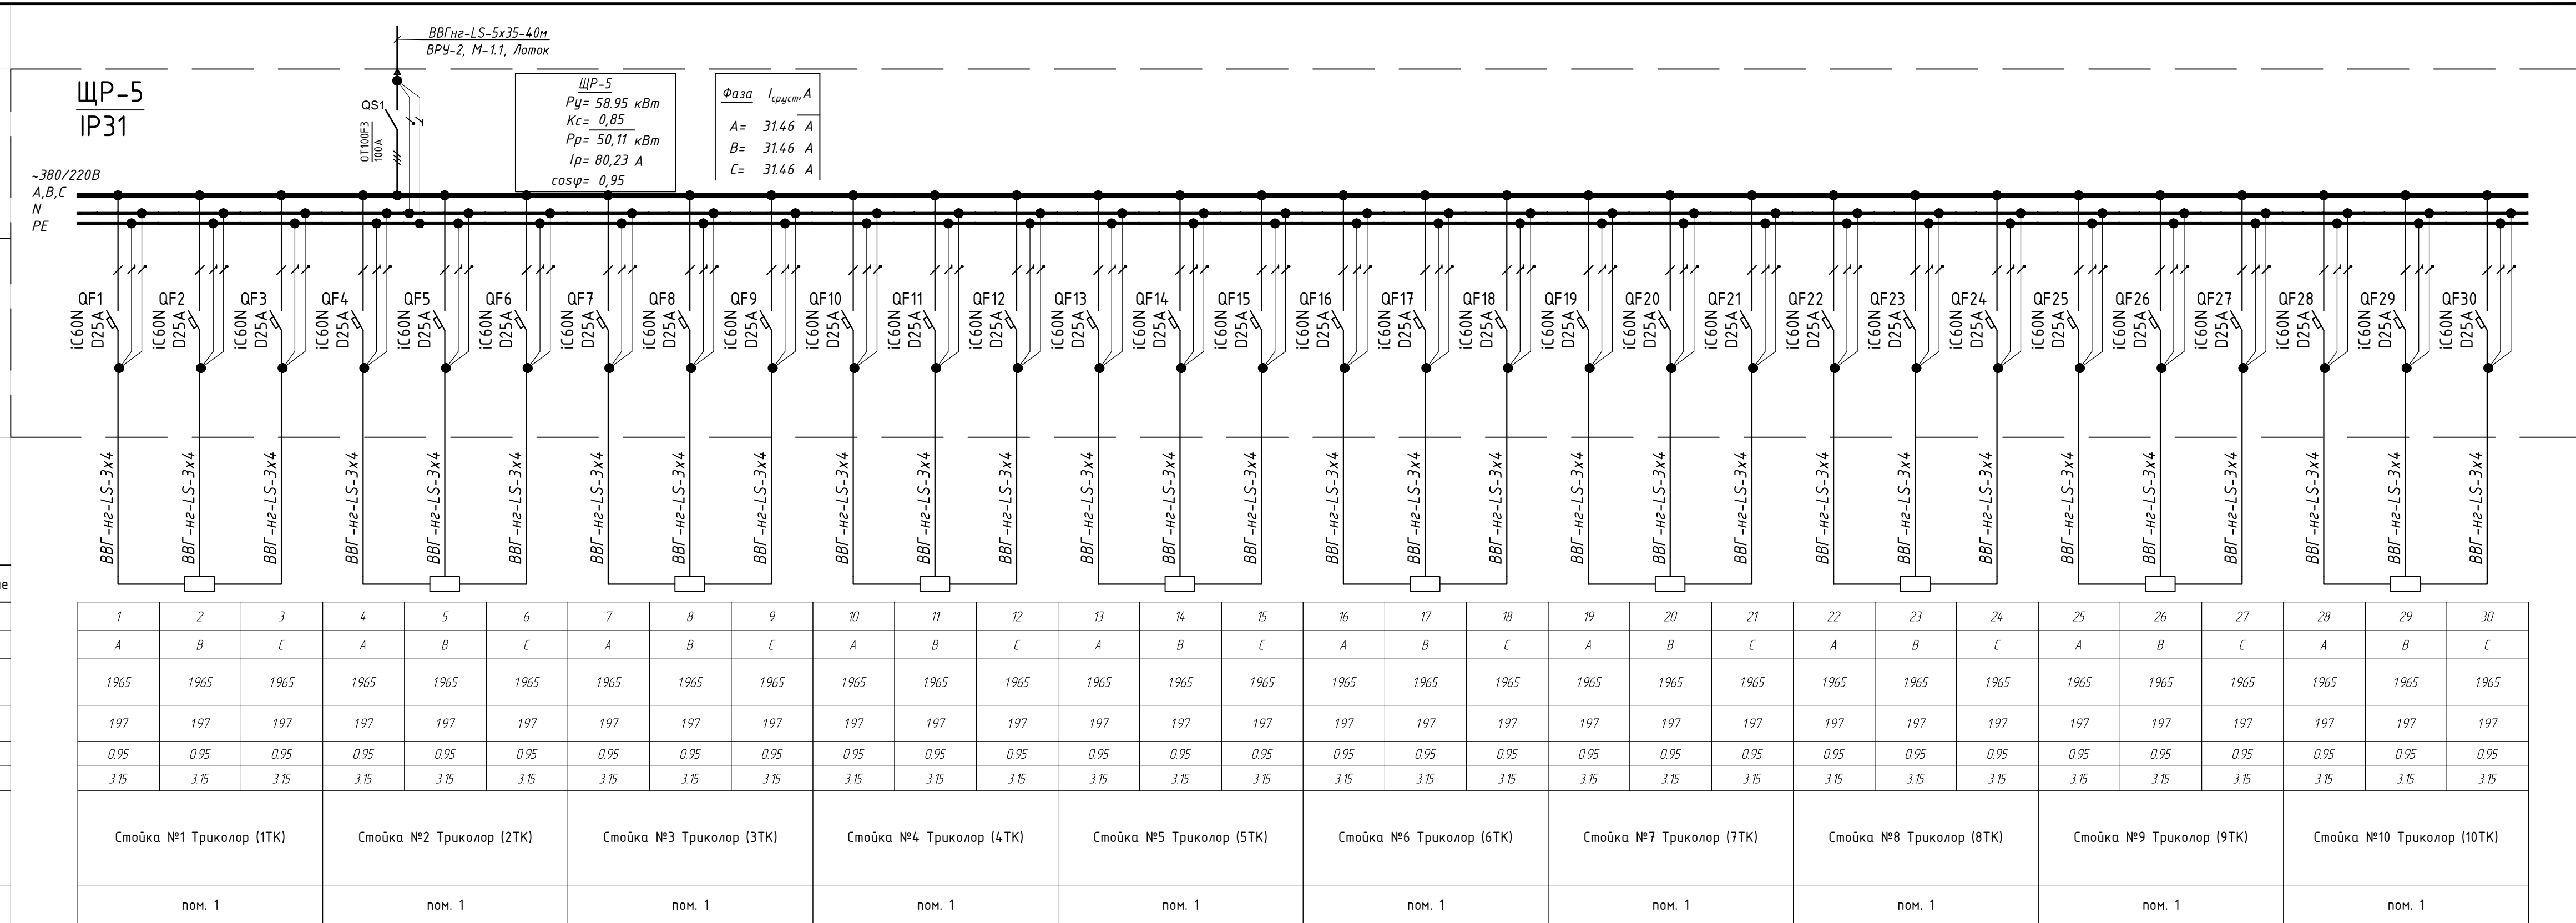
ВВГнг-LS-5х35-40м
ВРУ-2, М-1.1, Лоток

ЩР-5
IP31

QS1
OT100F3
100A

ЩР-5
Ру= 58.95 кВт
Кс= 0,85
Рр= 50,11 кВт
Iр= 80,23 А
cosφ= 0,95

| Фаза | $I_{срум}$,А |
|---|---|
| А= | 31.46 А |
| В= | 31.46 А |
| С= | 31.46 А |

~380/220В
A,B,C
N
PE

QF1 iC60N D25A
QF2 iC60N D25A
QF3 iC60N D25A
QF4 iC60N D25A
QF5 iC60N D25A
QF6 iC60N D25A
QF7 iC60N D25A
QF8 iC60N D25A
QF9 iC60N D25A
QF10 iC60N D25A
QF11 iC60N D25A
QF12 iC60N D25A
QF13 iC60N D25A
QF14 iC60N D25A
QF15 iC60N D25A
QF16 iC60N D25A
QF17 iC60N D25A
QF18 iC60N D25A
QF19 iC60N D25A
QF20 iC60N D25A
QF21 iC60N D25A
QF22 iC60N D25A
QF23 iC60N D25A
QF24 iC60N D25A
QF25 iC60N D25A
QF26 iC60N D25A
QF27 iC60N D25A
QF28 iC60N D25A
QF29 iC60N D25A
QF30 iC60N D25A

ВВГ-нг-LS-3х4 (×30)

| 1 | 2 | 3 | 4 | 5 | 6 | 7 | 8 | 9 | 10 | 11 | 12 | 13 | 14 | 15 | 16 | 17 | 18 | 19 | 20 | 21 | 22 | 23 | 24 | 25 | 26 | 27 | 28 | 29 | 30 |
|---|---|---|---|---|---|---|---|---|---|---|---|---|---|---|---|---|---|---|---|---|---|---|---|---|---|---|---|---|---|
| A | B | C | A | B | C | A | B | C | A | B | C | A | B | C | A | B | C | A | B | C | A | B | C | A | B | C | A | B | C |
| 1965 | 1965 | 1965 | 1965 | 1965 | 1965 | 1965 | 1965 | 1965 | 1965 | 1965 | 1965 | 1965 | 1965 | 1965 | 1965 | 1965 | 1965 | 1965 | 1965 | 1965 | 1965 | 1965 | 1965 | 1965 | 1965 | 1965 | 1965 | 1965 | 1965 |
| 197 | 197 | 197 | 197 | 197 | 197 | 197 | 197 | 197 | 197 | 197 | 197 | 197 | 197 | 197 | 197 | 197 | 197 | 197 | 197 | 197 | 197 | 197 | 197 | 197 | 197 | 197 | 197 | 197 | 197 |
| 0.95 | 0.95 | 0.95 | 0.95 | 0.95 | 0.95 | 0.95 | 0.95 | 0.95 | 0.95 | 0.95 | 0.95 | 0.95 | 0.95 | 0.95 | 0.95 | 0.95 | 0.95 | 0.95 | 0.95 | 0.95 | 0.95 | 0.95 | 0.95 | 0.95 | 0.95 | 0.95 | 0.95 | 0.95 | 0.95 |
| 3.15 | 3.15 | 3.15 | 3.15 | 3.15 | 3.15 | 3.15 | 3.15 | 3.15 | 3.15 | 3.15 | 3.15 | 3.15 | 3.15 | 3.15 | 3.15 | 3.15 | 3.15 | 3.15 | 3.15 | 3.15 | 3.15 | 3.15 | 3.15 | 3.15 | 3.15 | 3.15 | 3.15 | 3.15 | 3.15 |

Стойка №1 Триколор (1ТК) — пом. 1
Стойка №2 Триколор (2ТК) — пом. 1
Стойка №3 Триколор (3ТК) — пом. 1
Стойка №4 Триколор (4ТК) — пом. 1
Стойка №5 Триколор (5ТК) — пом. 1
Стойка №6 Триколор (6ТК) — пом. 1
Стойка №7 Триколор (7ТК) — пом. 1
Стойка №8 Триколор (8ТК) — пом. 1
Стойка №9 Триколор (9ТК) — пом. 1
Стойка №10 Триколор (10ТК) — пом. 1